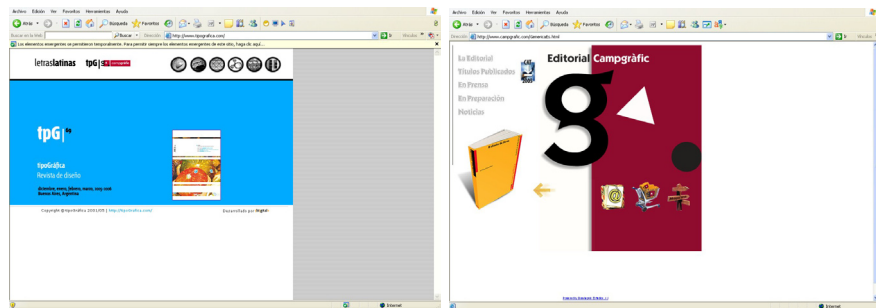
Archivo Edición Ver Favoritos Herramientas Ayuda

Atrás Búsqueda Favoritos

Buscar en la Web Buscar Dirección http://www.tipografica.com/ Ir Vínculos

Los elementos emergentes se permitieron temporalmente. Para permitir siempre los elementos emergentes de este sitio, haga clic aquí...

letraslatinas tpG

tpG

tipoGráfica
Revista de diseño

diciembre, enero, febrero, marzo, 2005-2006
Buenos Aires, Argentina

Copyright @tipoGráfica 2001/05 | http://tipografica.com/

Desarrollado por

Internet

Archivo Edición Ver Favoritos Herramientas Ayuda

Atrás Búsqueda Favoritos

Dirección http://www.campgrafic.com/aimercats.html Ir Vínculos

Editorial Campgràfic

La Editorial
Títulos Publicados
En Prensa
En Preparación
Noticias

Internet